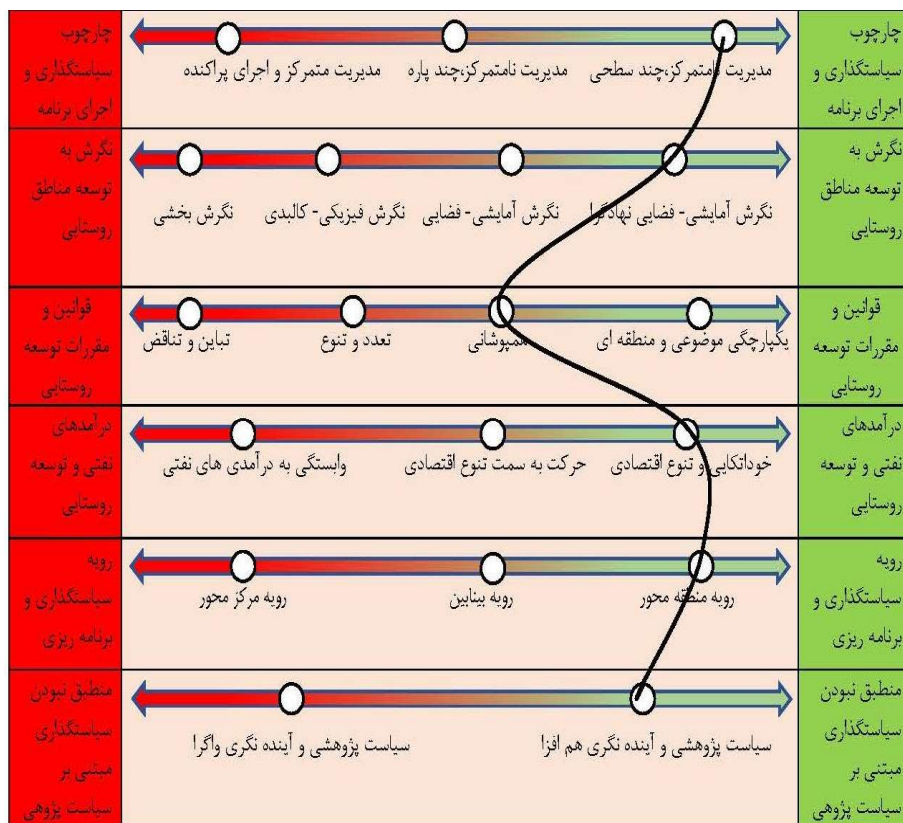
| چارچوب سیاستگذاری و اجرای برنامه | مدیریت متمرکز و اجرای پراکنده — مدیریت نامتمرکز،چند پاره — مدیریت متمرکز،چند سطحی | چارچوب سیاستگذاری و اجرای برنامه |
|---|---|---|
| نگرش به توسعه مناطق روستایی | نگرش بخشی — نگرش فیزیکی- کالبدی — نگرش آمایشی- فضایی — نگرش آمایشی- فضایی نهادگرا | نگرش به توسعه مناطق روستایی |
| قوانین و مقررات توسعه روستایی | تباین و تناقض — تعدد و تنوع — همپوشانی — یکپارچگی موضوعی و منطقه ای | قوانین و مقررات توسعه روستایی |
| درآمدهای نفتی و توسعه روستایی | وابستگی به درآمدی های نفتی — حرکت به سمت تنوع اقتصادی — خوداتکایی و تنوع اقتصادی | درآمدهای نفتی و توسعه روستایی |
| رویه سیاستگذاری و برنامه ریزی | رویه مرکز محور — رویه بینابین — رویه منطقه محور | رویه سیاستگذاری و برنامه ریزی |
| منطبق نبودن سیاستگذاری مبتنی بر سیاست پژوهی | سیاست پژوهشی و آینده نگری واگرا — سیاست پژوهشی و آینده نگری هم افزا | منطبق نبودن سیاستگذاری مبتنی بر سیاست پژوهی |